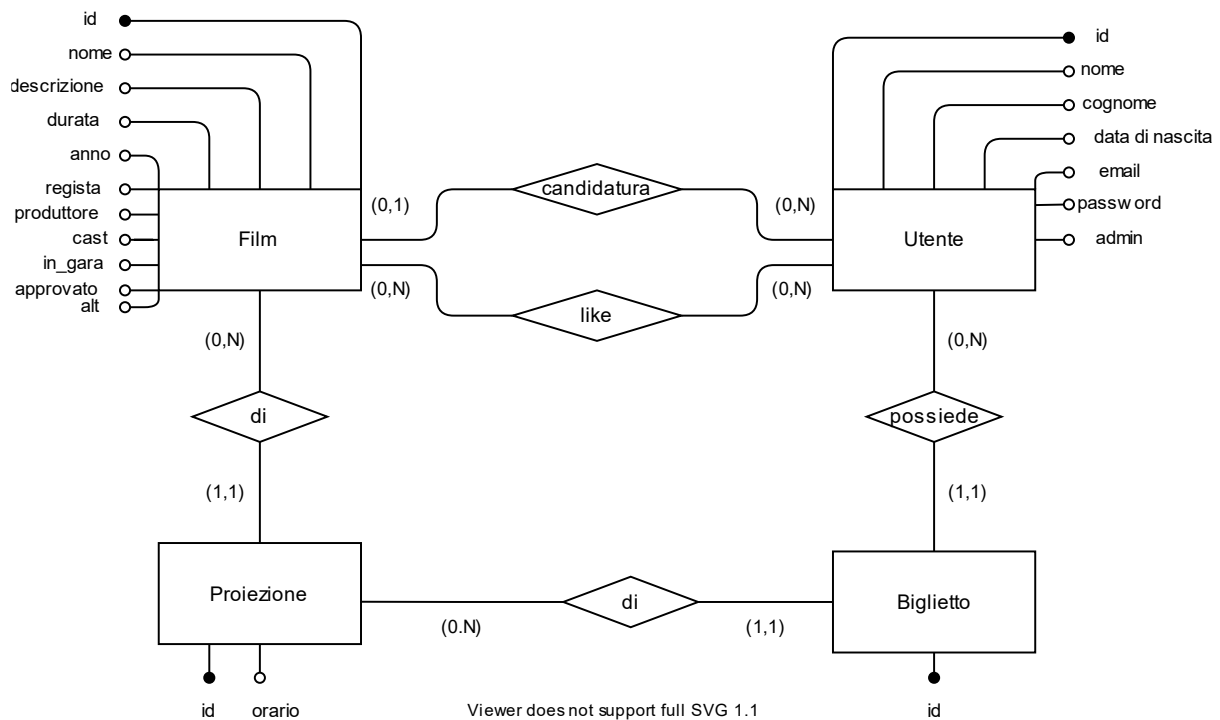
id
nome
descrizione
durata
anno
regista
produttore
cast
in_gara
approvato
alt

Film

(0,1)
candidatura
(0,N)

(0,N)
like
(0,N)

id
nome
cognome
data di nascita
email
passw ord
admin

Utente

(0,N)
di
(1,1)

(0,N)
possiede
(1,1)

Proiezione
(0.N)
di
(1,1)
Biglietto

id
orario
Viewer does not support full SVG 1.1
id